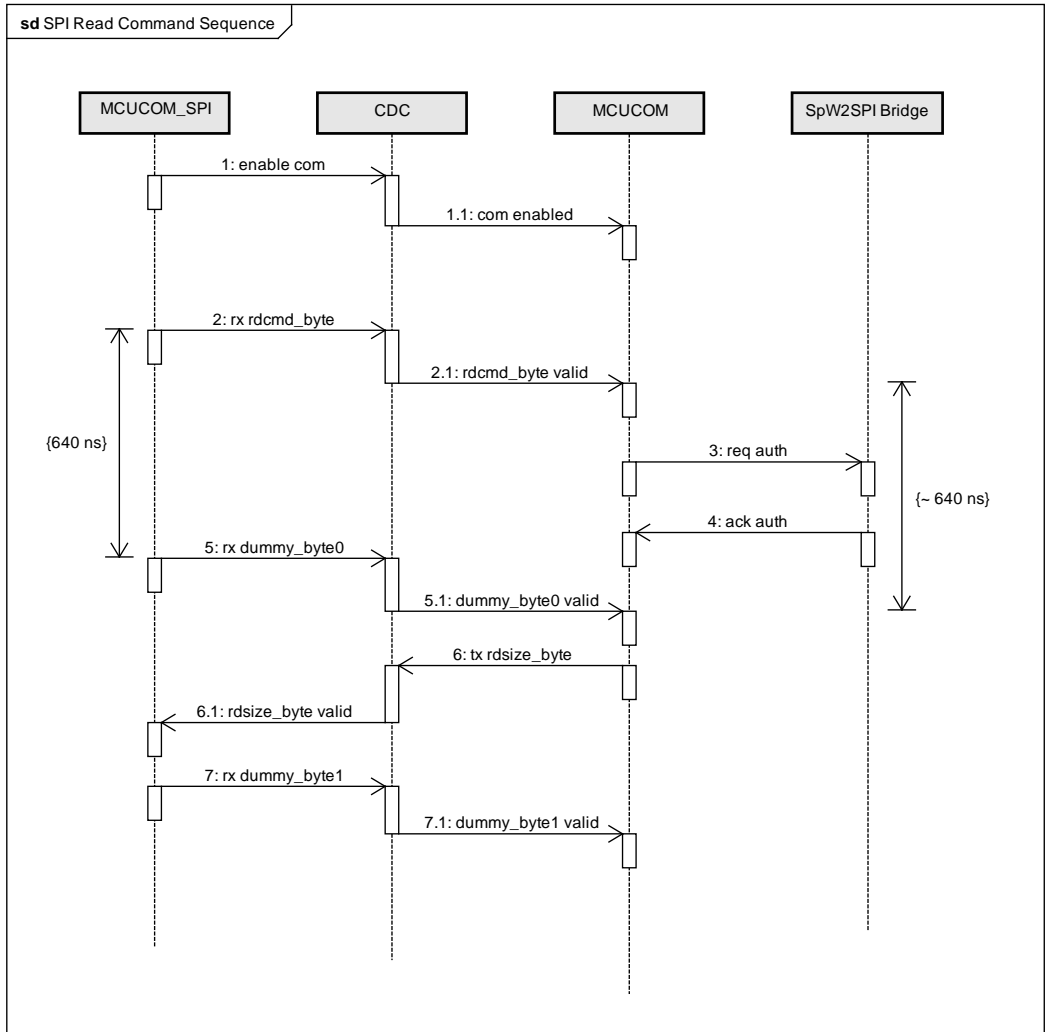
sd SPI Read Command Sequence

MCUCOM_SPI

CDC

MCUCOM

SpW2SPI Bridge

1: enable com

1.1: com enabled

2: rx rdcmd_byte

2.1: rdcmd_byte valid

{640 ns}

3: req auth

{~ 640 ns}

4: ack auth

5: rx dummy_byte0

5.1: dummy_byte0 valid

6: tx rdsize_byte

6.1: rdsize_byte valid

7: rx dummy_byte1

7.1: dummy_byte1 valid